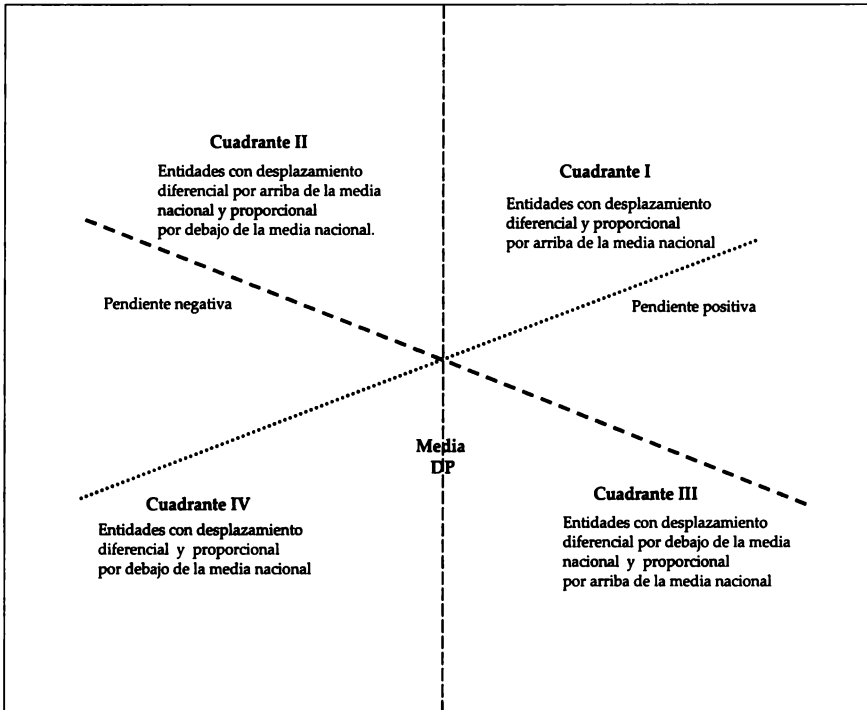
Cuadrante II

Entidades con desplazamiento diferencial por arriba de la media nacional y proporcional por debajo de la media nacional.

Cuadrante I

Entidades con desplazamiento diferencial y proporcional por arriba de la media nacional

Pendiente negativa

Pendiente positiva

Media DP

Cuadrante IV

Entidades con desplazamiento diferencial y proporcional por debajo de la media nacional

Cuadrante III

Entidades con desplazamiento diferencial por debajo de la media nacional y proporcional por arriba de la media nacional